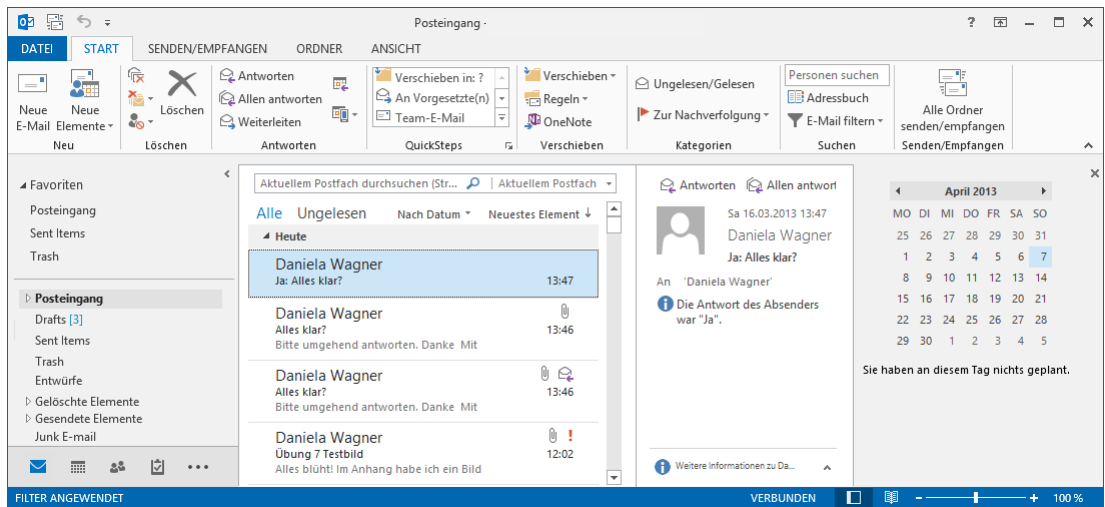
Posteingang ·

? – □ ×

DATEI START SENDEN/EMPFANGEN ORDNER ANSICHT

Neue E-Mail
Neue Elemente
Neu

Löschen
Löschen

Antworten
Allen antworten
Weiterleiten
Antworten

Verschieben in: ?
An Vorgesetzte(n)
Team-E-Mail
QuickSteps

Verschieben
Regeln
OneNote
Verschieben

Ungelesen/Gelesen
Zur Nachverfolgung
Kategorien

Personen suchen
Adressbuch
E-Mail filtern
Suchen

Alle Ordner senden/empfangen
Senden/Empfangen

Favoriten
Posteingang
Sent Items
Trash

Posteingang
Drafts [3]
Sent Items
Trash
Entwürfe
Gelöschte Elemente
Gesendete Elemente
Junk E-mail

Aktuellem Postfach durchsuchen (Str...
Aktuellem Postfach

Alle Ungelesen Nach Datum Neuestes Element ↓

Heute

Daniela Wagner
Ja: Alles klar? 13:47

Daniela Wagner
Alles klar? 13:46
Bitte umgehend antworten. Danke Mit

Daniela Wagner
Alles klar? 13:46
Bitte umgehend antworten. Danke Mit

Daniela Wagner
Übung 7 Testbild 12:02
Alles blüht! Im Anhang habe ich ein Bild

Antworten Allen antwort

Sa 16.03.2013 13:47
Daniela Wagner
Ja: Alles klar?

An 'Daniela Wagner'

Die Antwort des Absenders war "Ja".

Weitere Informationen zu Da...

April 2013

| MO | DI | MI | DO | FR | SA | SO |
|---|---|---|---|---|---|---|
| 25 | 26 | 27 | 28 | 29 | 30 | 31 |
| 1 | 2 | 3 | 4 | 5 | 6 | 7 |
| 8 | 9 | 10 | 11 | 12 | 13 | 14 |
| 15 | 16 | 17 | 18 | 19 | 20 | 21 |
| 22 | 23 | 24 | 25 | 26 | 27 | 28 |
| 29 | 30 | 1 | 2 | 3 | 4 | 5 |

Sie haben an diesem Tag nichts geplant.

FILTER ANGEWENDET
VERBUNDEN
100 %